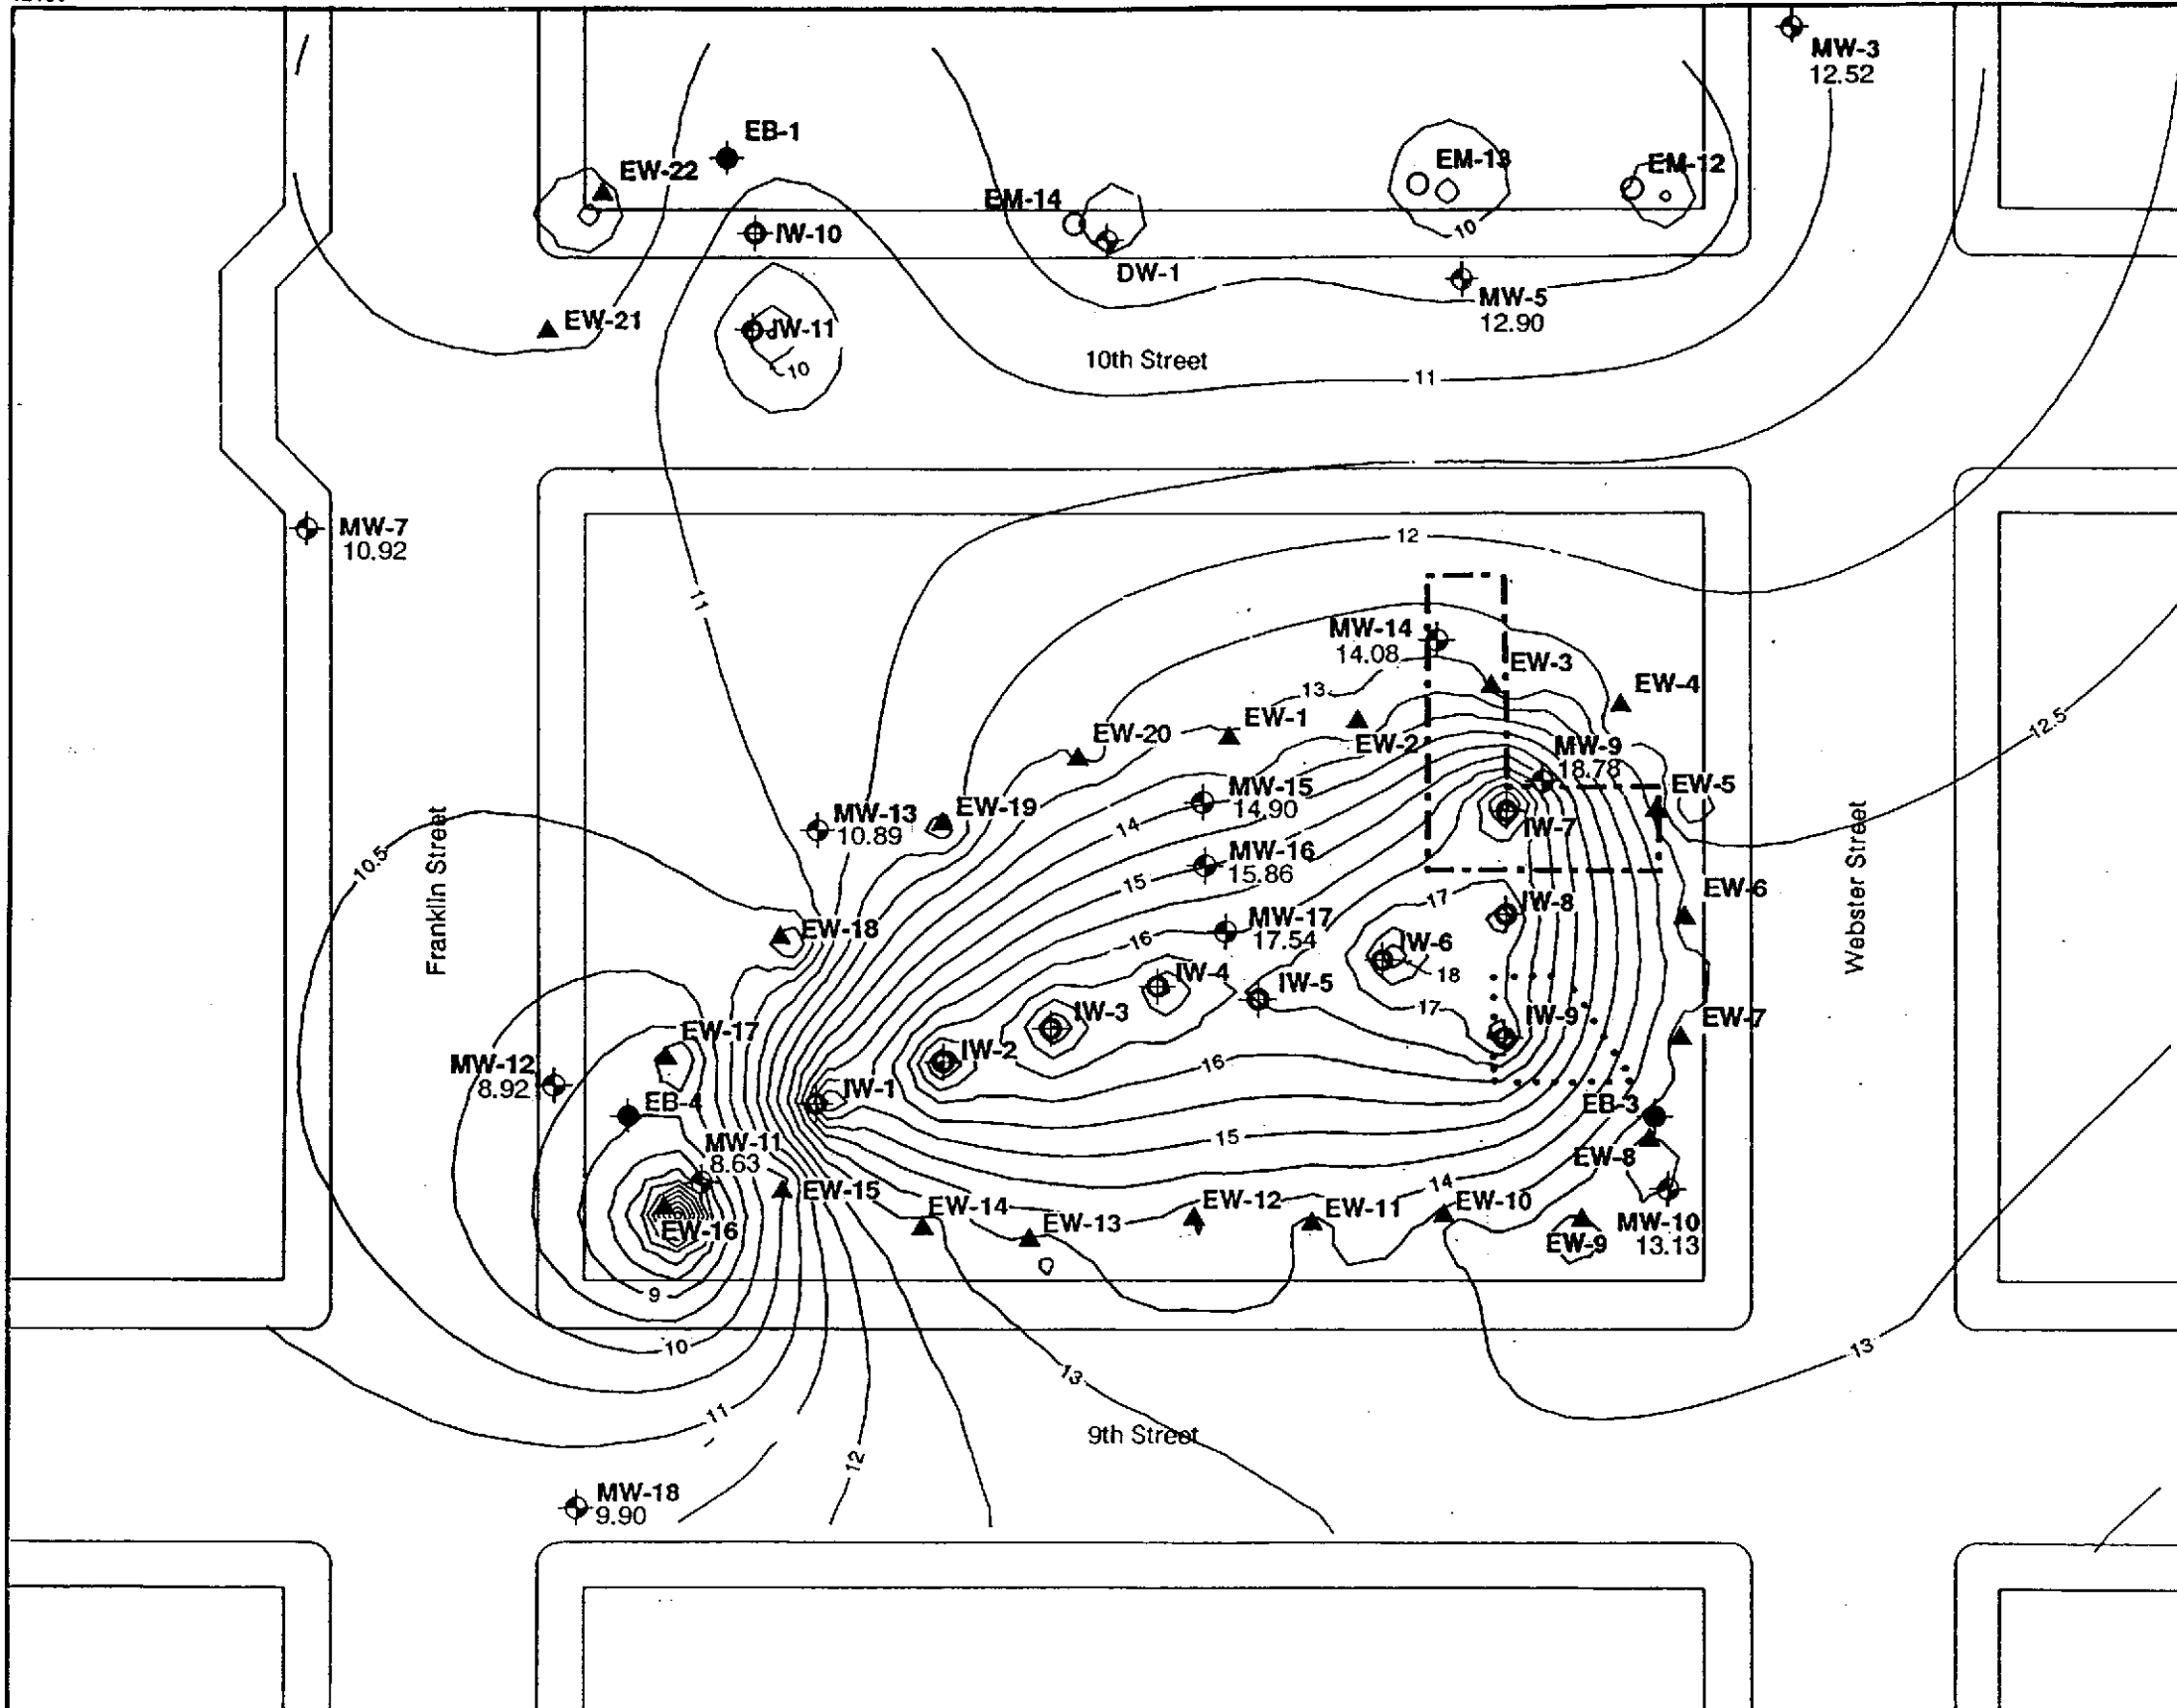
MW-3
12.52

EB-1

EW-22

EM-13

EM-12

EM-14

IW-10

DW-1

10

MW-5
12.90

EW-21

IW-11

10

10th Street

11

MW-7
10.92

12

11

MW-14
14.08

EW-3

EW-4

13

EW-20

EW-1

EW-2

MW-9
18.78

12.5

EW-5

MW-13
10.89

EW-19

MW-15
14.90

14

IW-7

Franklin Street

10.5

MW-16
15.86

15

Webster Street

EW-6

17

IW-8

EW-18

MW-17
17.54

16

IW-6

18

IW-4

IW-5

IW-3

17

IW-9

EW-7

EW-17

IW-2

MW-12
8.92

16

EB-4

IW-1

EB-3

MW-11
8.63

15

EW-8

14

EW-15

EW-14

EW-12

EW-11

EW-10

EW-13

MW-10
13.13

EW-16

EW-9

9

10

13

13

11

9th Street

12

MW-18
9.90